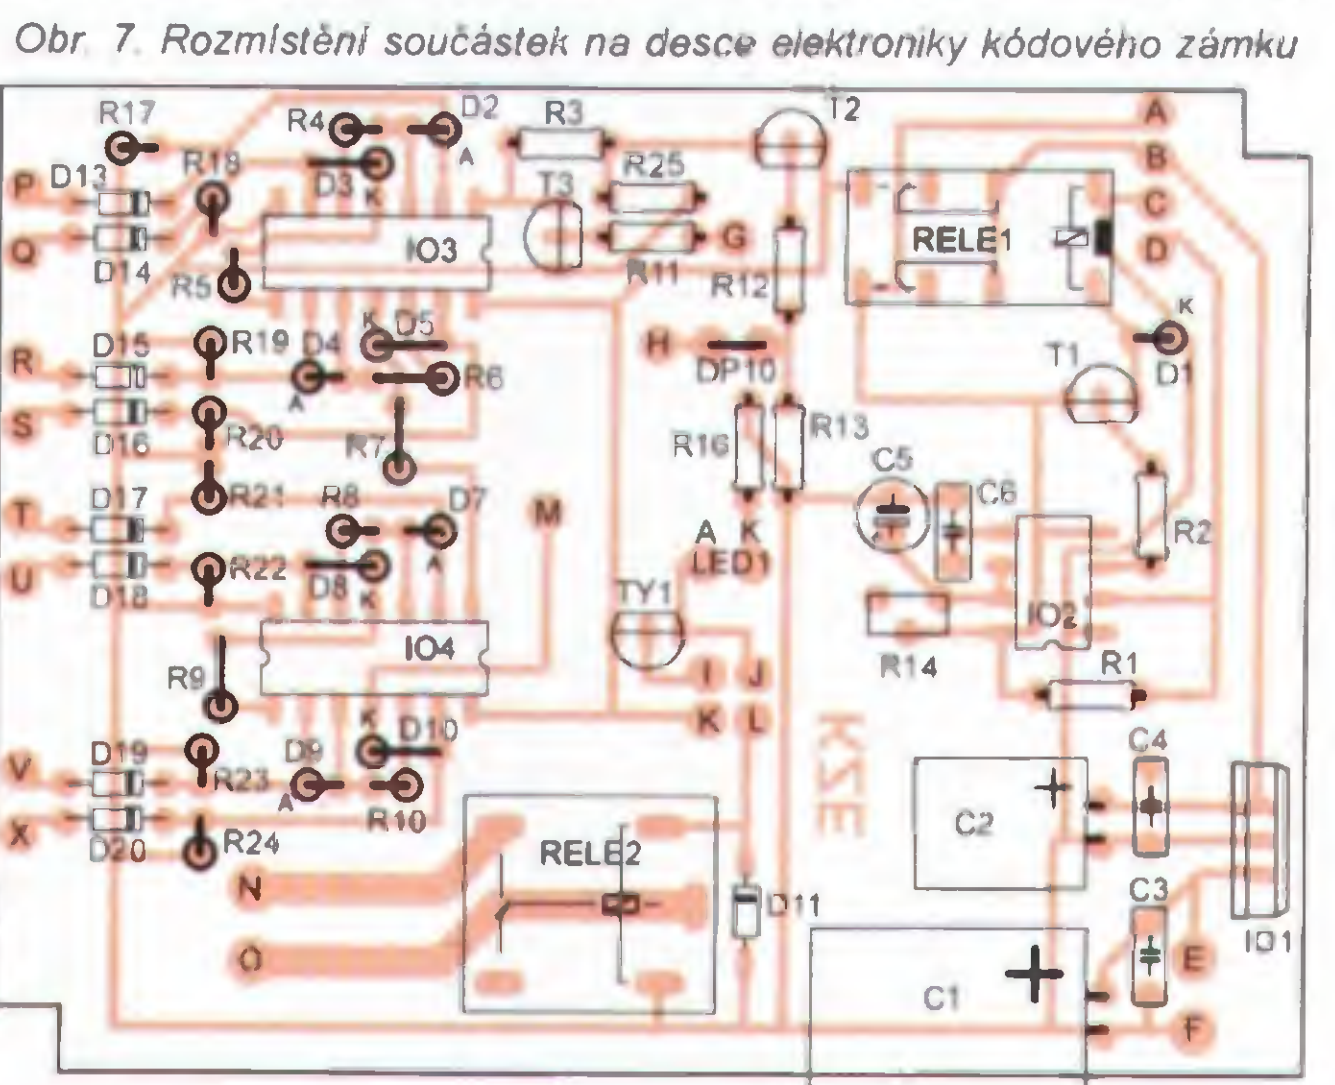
Obr. 7. Rozmístění součástek na desce elektroniky kódového zámku

R17
R4
D2
R3
T2
A
P
D13
R18
D3
K
A
T3
R25
B
C
Q
IO3
G
RELE1
D14
R5
R11
R12
D
K
K
D5
R
D15
R19
D4
H
T1
R6
DP10
D1
A
S
D16
R20
R7
R16
R13
C5
C6
T
D17
R21
R8
D7
M
A
K
U
D18
R22
D8
K
A
LED1
R2
TY1
IO2
R14
IO4
R9
R1
I
J
K
L
D9
K
D10
KSE
C4
V
D19
R23
A
R10
C2
X
D20
R24
RELE2
N
D11
C3
E
IO1
O
C1
F